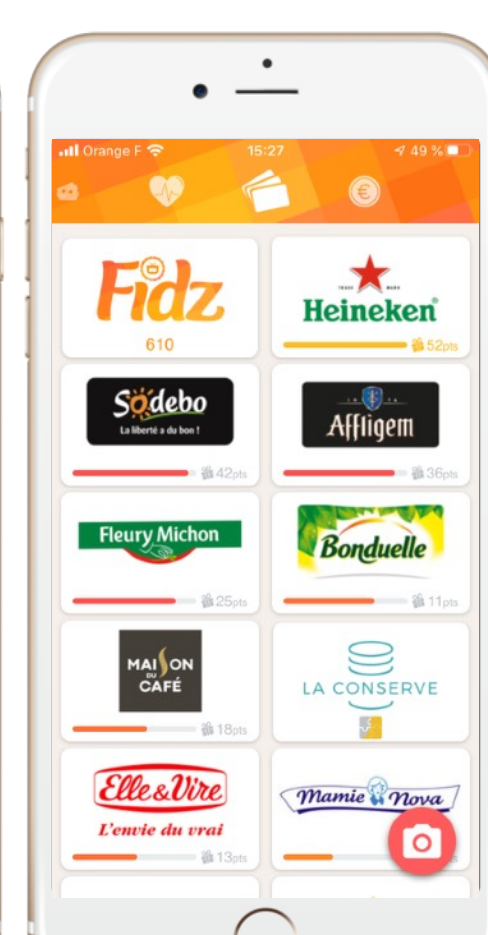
Orange F 15:27 49 %

Fidz
610

TRADE MARK
Heineken
52pts

Sodebo
La liberté a du bon !
42pts

Affligem
36pts

Fleury Michon
25pts

Bonduelle
11pts

MAISON DU CAFÉ
18pts

LA CONSERVE

Elle & Vire
L'envie du vrai
13pts

Mamie Nova